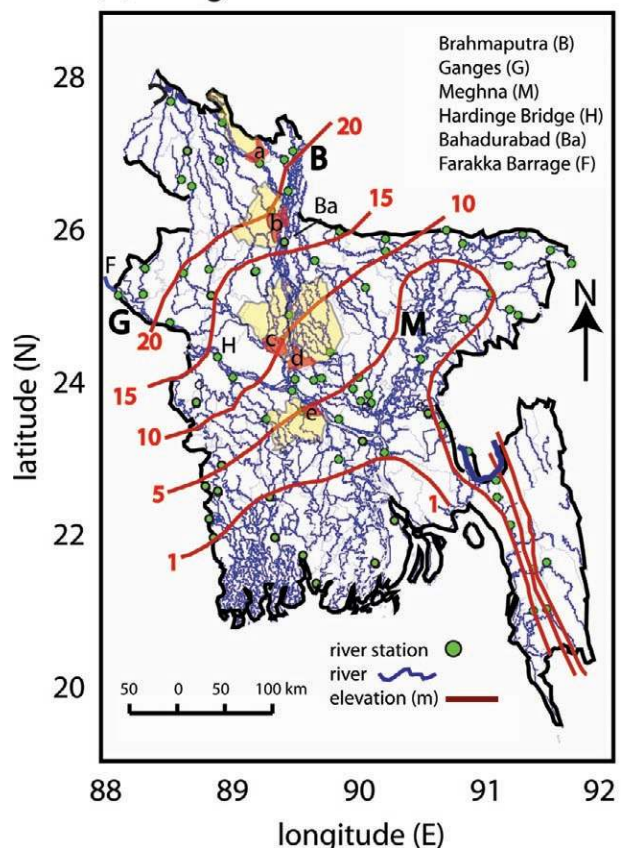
Brahmaputra (B)
Ganges (G)
Meghna (M)
Hardinge Bridge (H)
Bahadurabad (Ba)
Farakka Barrage (F)

28
26
24
22
20

latitude (N)

20
B
a
Ba
15
10
b
F
G
20
N
M
c
H
d
15
24
10
e
5
1
1

river station
river
elevation (m)

50 0 50 100 km

88 89 90 91 92

longitude (E)